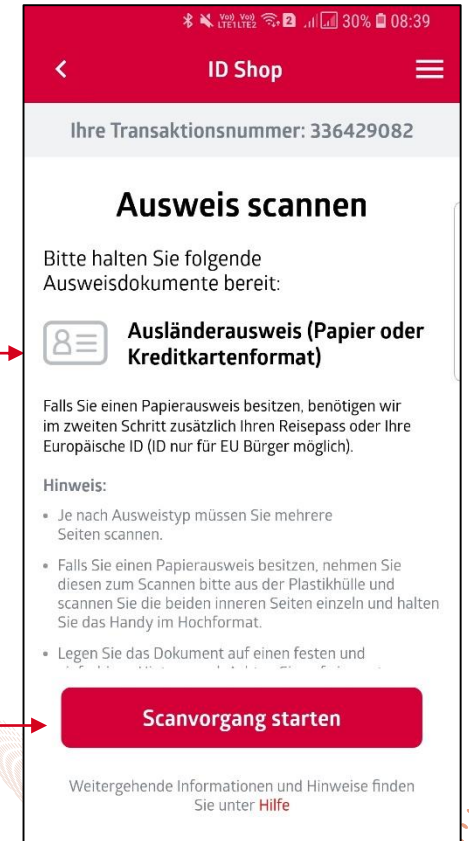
Vo) Vo) LTE1 LTE2 2 30% 08:39

ID Shop

Ihre Transaktionsnummer: 336429082

Ausweis scannen

Bitte halten Sie folgende Ausweisdokumente bereit:

Ausländerausweis (Papier oder Kreditkartenformat)

Falls Sie einen Papierausweis besitzen, benötigen wir im zweiten Schritt zusätzlich Ihren Reisepass oder Ihre Europäische ID (ID nur für EU Bürger möglich).

Hinweis:

• Je nach Ausweistyp müssen Sie mehrere Seiten scannen.

• Falls Sie einen Papierausweis besitzen, nehmen Sie diesen zum Scannen bitte aus der Plastikhülle und scannen Sie die beiden inneren Seiten einzeln und halten Sie das Handy im Hochformat.

• Legen Sie das Dokument auf einen festen und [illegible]

Scanvorgang starten

Weitergehende Informationen und Hinweise finden Sie unter Hilfe